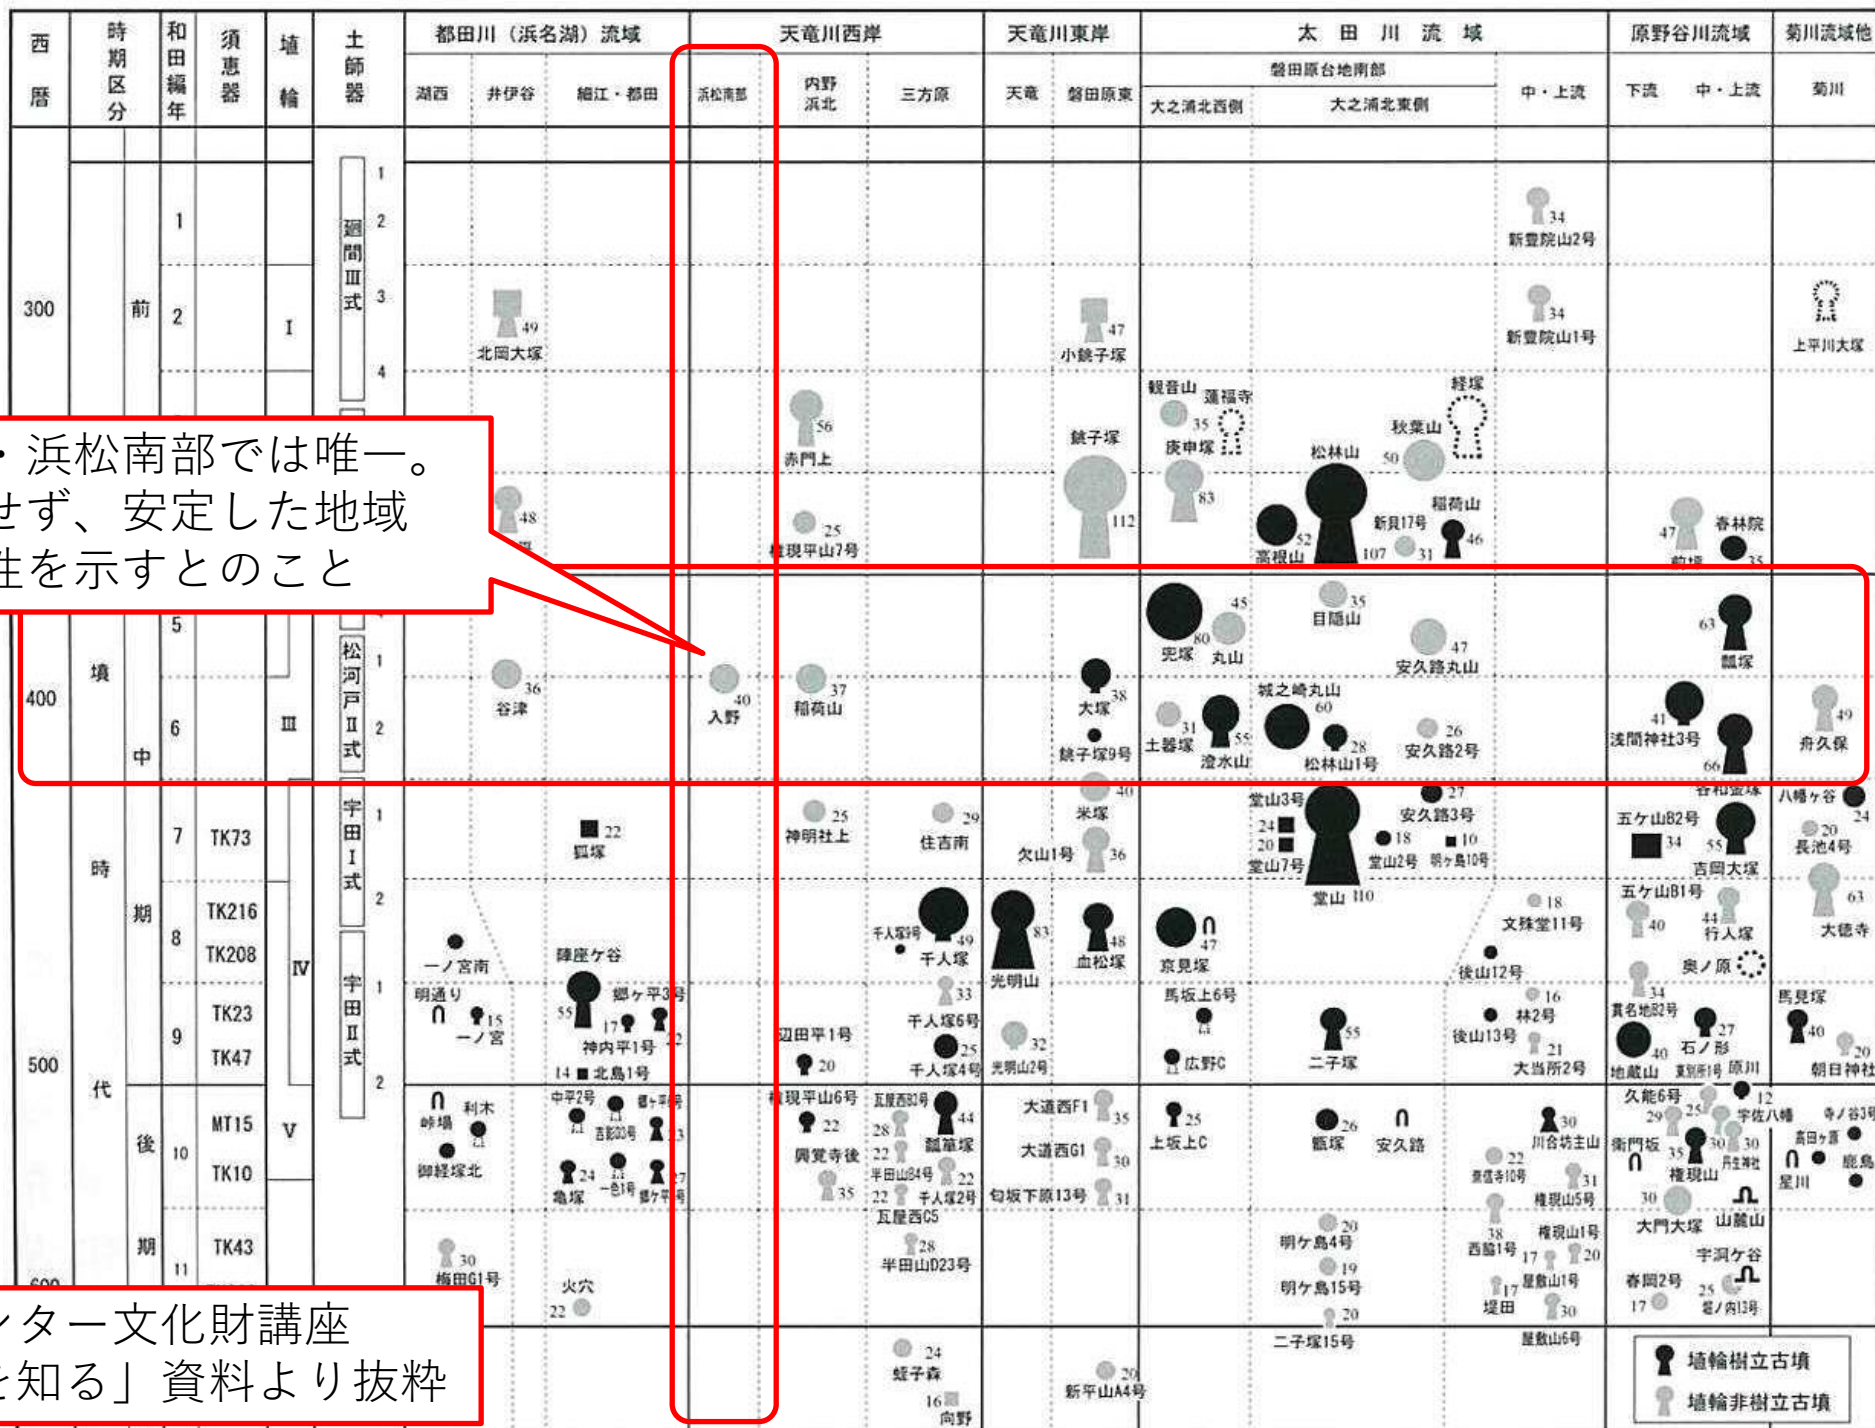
| 西暦 | 時期区分 | | 和田編年 | 須恵器 | 埴輪 | 土師器 |
|---|---|---|---|---|---|---|

都田川（浜名湖）流域
湖西 井伊谷 細江・都田

天竜川西岸
浜松南部 内野 浜北 三方原

天竜川東岸
天竜 磐田原東

太田川流域
磐田原台地南部
大之浦北西側 大之浦北東側 中・上流

原野谷川流域
下流 中・上流

菊川流域他
菊川

300 400 500 600

古墳時代 前 中 後期

1 2 3 4 5 6 7 8 9 10 11

TK73 TK216 TK208 TK23 TK47 MT15 TK10 TK43

I III IV V

廻間III式 1 2 3 4
松河戸II式 1 2
宇田I式 1 2
宇田II式 1 2

・浜松南部では唯一。
せず、安定した地域
性を示すとのこと

ンター文化財講座
を知る」資料より抜粋

49 北岡大塚
47 小銚子塚
34 新豊院山2号
34 新豊院山1号
上平川大塚
観音山 蓮福寺 35 庚申塚 83
経塚 秋葉山 50
56 赤門上
銚子塚 112
松林山 52 高根山 107 31 稲荷山 46 新貝17号
48
25 権現平山7号
47 前坂 春林院 35
45 80 兜塚 丸山
35 目隠山
47 安久路丸山
63 瓢塚
36 谷津
40 入野
37 稲荷山
38 大塚 銚子塚9号
31 土器塚 55 澄水山
城之崎丸山 60 28 松林山1号
26 安久路2号
41 浅間神社3号 66
49 舟久保
40 米塚 36 欠山1号
堂山3号 24 20 堂山7号 堂山 110
27 安久路3号 18 10 堂山2号 明ヶ島10号
22 狐塚
25 神明社上
29 住吉南
五ケ山B2号 34 55 吉岡大塚 谷和古墳
八幡ヶ谷 24 20 長池4号
一ノ宮南
陣座ケ谷
千人塚9号 49 千人塚
83 光明山
48 血松塚
47 京見塚
18 文殊堂11号
後山12号
五ケ山B1号 40 44 行人塚
63 大徳寺
奥ノ原
明通り 15 一ノ宮
55 17 42 郷ケ平3号 神内平1号
14 北島1号
辺田平1号 20
33 千人塚6号 25 千人塚4号 32 光明山2号
馬坂上6号 広野C
55 二子塚
16 林2号 後山13号 21 大当所2号
34 貫名地B2号 27 石ノ形 40 地蔵山 夏刈5号 原川
馬見塚 40 20 朝日神社
峠場 利木 御経塚北
中平2号 郷ケ平4号 吉影3号 13 24 亀塚 一色1号 27 郷ケ平5号
権現平山6号 22 興覚寺後
瓦屋西B3号 28 44 瓢箪塚 22 半田山B4号 35 22 22 千人塚2号 瓦屋西C5
大道西F1 35 大道西G1 30 匂坂下原13号 31
25 上坂上C
26 甑塚 安久路
30 川合坊主山 22 豊信寺10号 31 権現山5号
久能6号 29 25 12 宇佐八幡 寺ノ谷3号 衛門坂 35 30 30 権現山 丹生神社 30 大門大塚 山麓山
高田ヶ原 鹿島 星川
30 梅田G1号
火穴 22
28 半田山D23号
20 明ケ島4号 19 明ケ島15号 20 二子塚15号
38 西脇1号 17 20 17 屋敷山1号 堤田 30 権現山1号 屋敷山6号
宇洞ケ谷 春岡2号 25 17 碧ノ内13号
24 蛭子森 16 向野
20 新平山A4号

埴輪樹立古墳
埴輪非樹立古墳